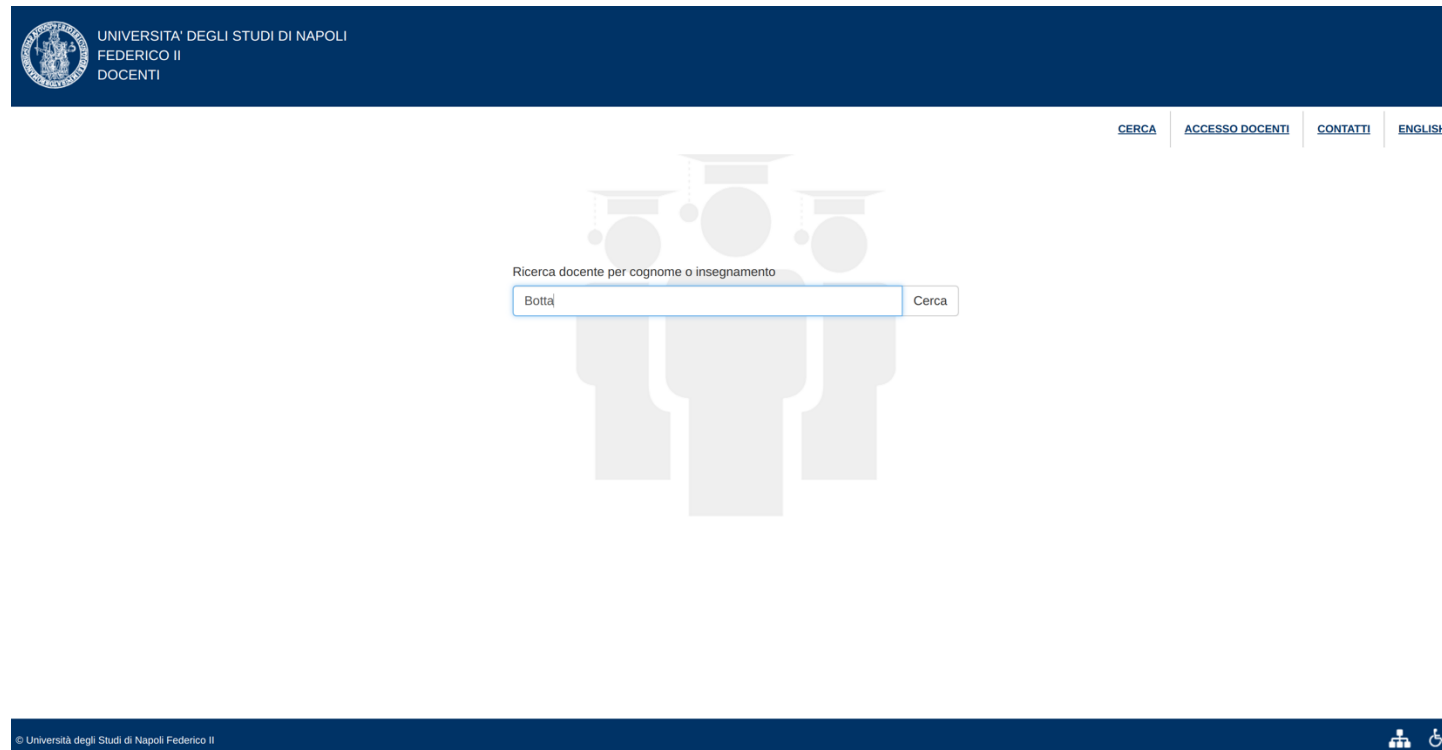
UNIVERSITA' DEGLI STUDI DI NAPOLI
FEDERICO II
DOCENTI

CERCA | ACCESSO DOCENTI | CONTATTI | ENGLIS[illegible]

Ricerca docente per cognome o insegnamento

Botta

Cerca

© Università degli Studi di Napoli Federico II